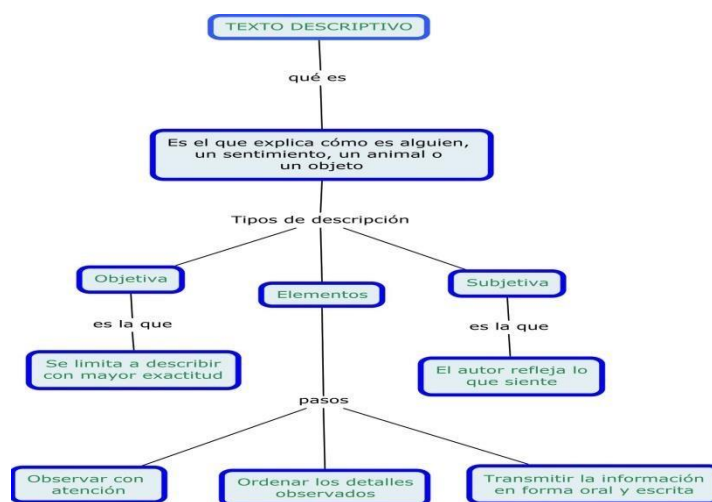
TEXTO DESCRIPTIVO

qué es

Es el que explica cómo es alguien, un sentimiento, un animal o un objeto

Tipos de descripción

Objetiva

Elementos

Subjetiva

es la que

Se limita a describir con mayor exactitud

es la que

El autor refleja lo que siente

pasos

Observar con atención

Ordenar los detalles observados

Transmitir la información en forma oral y escrita